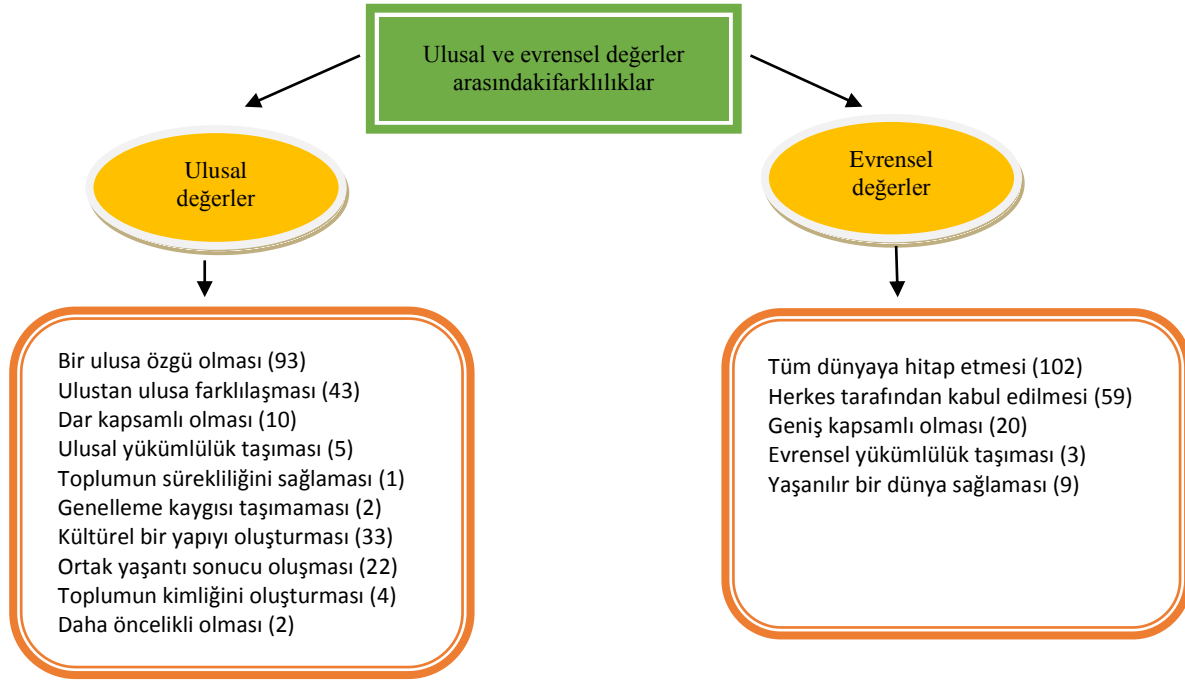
Ulusal ve evrensel değerler arasındakifarklılıklar

Ulusal değerler

Evrensel değerler

Bir ulusa özgü olması (93)
Ulustan ulusa farklılaşması (43)
Dar kapsamlı olması (10)
Ulusal yükümlülük taşıması (5)
Toplumun sürekliliğini sağlaması (1)
Genelleme kaygısı taşımaması (2)
Kültürel bir yapıyı oluşturması (33)
Ortak yaşantı sonucu oluşması (22)
Toplumun kimliğini oluşturması (4)
Daha öncelikli olması (2)

Tüm dünyaya hitap etmesi (102)
Herkes tarafından kabul edilmesi (59)
Geniş kapsamlı olması (20)
Evrensel yükümlülük taşıması (3)
Yaşanılır bir dünya sağlaması (9)